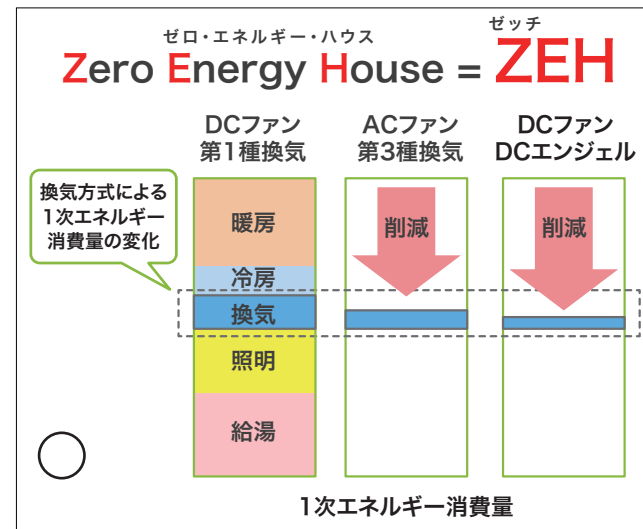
ゼロ・エネルギー・ハウス
Zero Energy House = ZEH
ゼッチ

DCファン
第1種換気

ACファン
第3種換気

DCファン
DCエンジェル

換気方式による
1次エネルギー
消費量の変化

暖房

冷房

換気

照明

給湯

削減

削減

1次エネルギー消費量